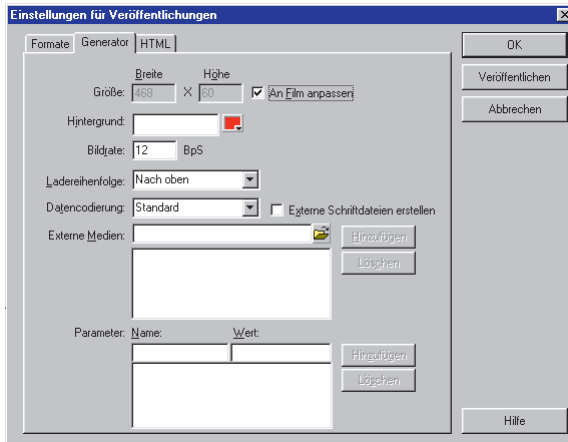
Einstellungen für Veröffentlichungen

Formate | Generator | HTML

OK

Veröffentlichen

Abbrechen

Breite Höhe

Größe: 468 X 60 An Film anpassen

Hintergrund:

Bildrate: 12 BpS

Ladereihenfolge: Nach oben

Datencodierung: Standard

Externe Schriftdateien erstellen

Externe Medien:

Hinzufügen

Löschen

Parameter: Name: Wert:

Hinzufügen

Löschen

Hilfe